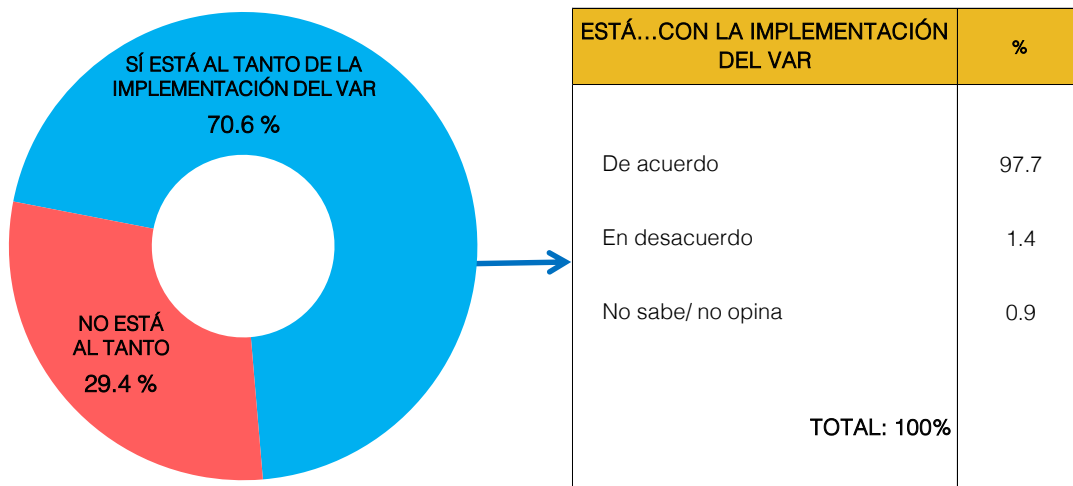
SÍ ESTÁ AL TANTO DE LA IMPLEMENTACIÓN DEL VAR
70.6 %

NO ESTÁ AL TANTO
29.4 %

| ESTÁ...CON LA IMPLEMENTACIÓN DEL VAR | % |
|---|---|
| De acuerdo | 97.7 |
| En desacuerdo | 1.4 |
| No sabe/ no opina | 0.9 |
| TOTAL: 100% | |